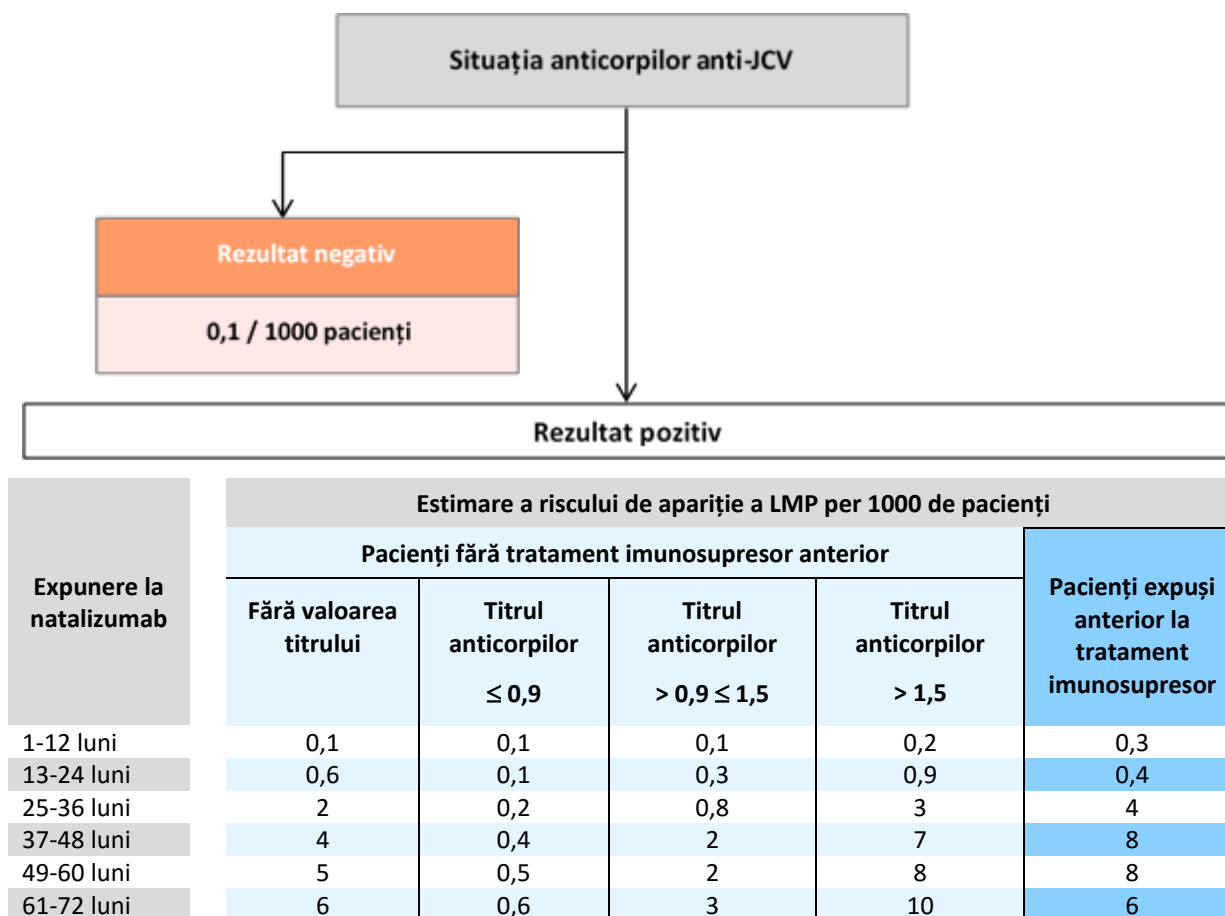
Situația anticorpilor anti-JCV

Rezultat negativ

0,1 / 1000 pacienți

Rezultat pozitiv

| Expunere la natalizumab | Estimare a riscului de apariție a LMP per 1000 de pacienți | | | | |
|---|---|---|---|---|---|
| | Pacienți fără tratament imunosupresor anterior | | | | Pacienți expuși anterior la tratament imunosupresor |
| | Fără valoarea titrului | Titrul anticorpilor $\leq 0,9$ | Titrul anticorpilor $> 0,9 \leq 1,5$ | Titrul anticorpilor $> 1,5$ | |
| 1-12 luni | 0,1 | 0,1 | 0,1 | 0,2 | 0,3 |
| 13-24 luni | 0,6 | 0,1 | 0,3 | 0,9 | 0,4 |
| 25-36 luni | 2 | 0,2 | 0,8 | 3 | 4 |
| 37-48 luni | 4 | 0,4 | 2 | 7 | 8 |
| 49-60 luni | 5 | 0,5 | 2 | 8 | 8 |
| 61-72 luni | 6 | 0,6 | 3 | 10 | 6 |